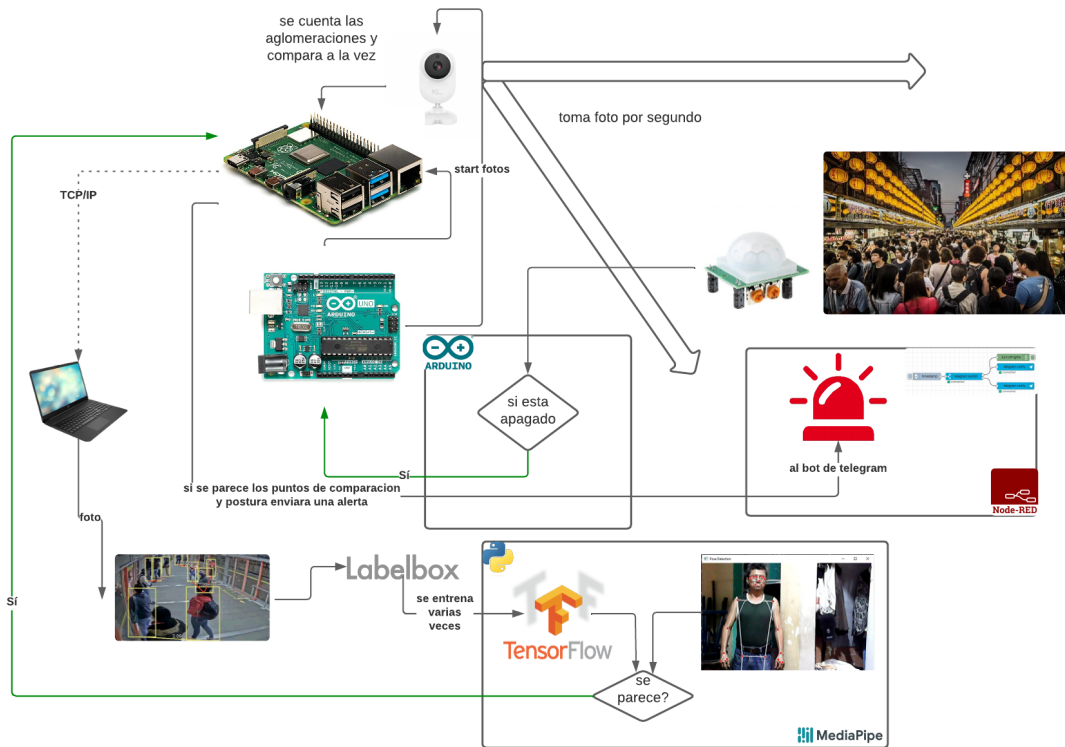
se cuenta las aglomeraciones y compara a la vez

toma foto por segundo

start fotos

TCP/IP

ARDUINO

si esta apagado

Sí

si se parece los puntos de comparacion y postura enviara una alerta

al bot de telegram

Node-RED

foto

Sí

Labelbox

se entrena varias veces

TensorFlow

se parece?

MediaPipe